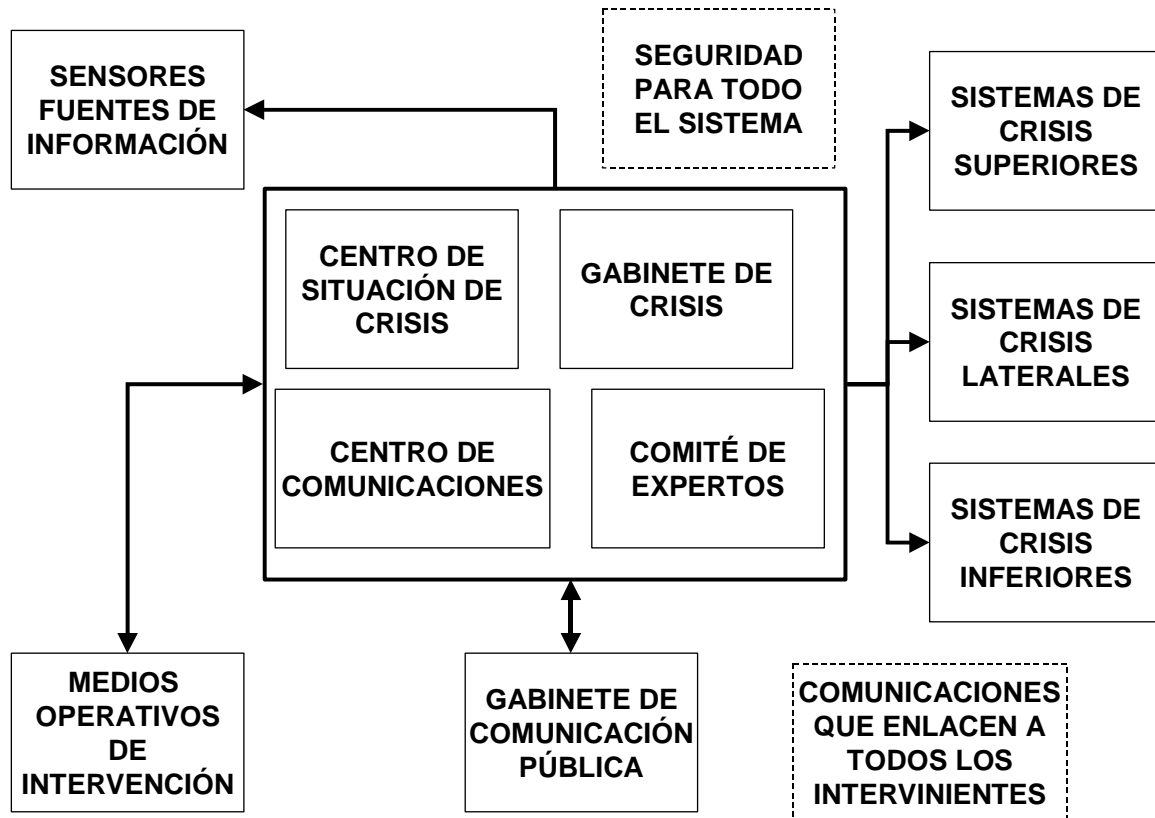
SENSORES FUENTES DE INFORMACIÓN

SEGURIDAD PARA TODO EL SISTEMA

SISTEMAS DE CRISIS SUPERIORES

CENTRO DE SITUACIÓN DE CRISIS

GABINETE DE CRISIS

SISTEMAS DE CRISIS LATERALES

CENTRO DE COMUNICACIONES

COMITÉ DE EXPERTOS

SISTEMAS DE CRISIS INFERIORES

MEDIOS OPERATIVOS DE INTERVENCIÓN

GABINETE DE COMUNICACIÓN PÚBLICA

COMUNICACIONES QUE ENLACEN A TODOS LOS INTERVINIENTES